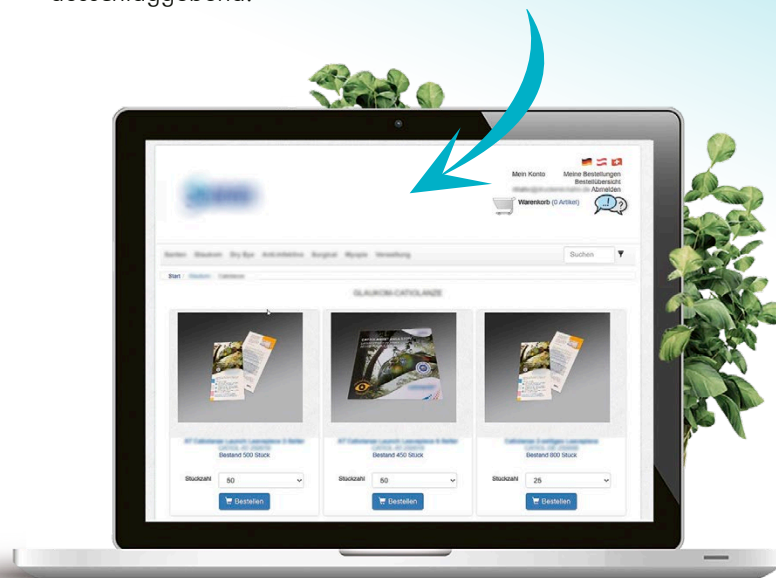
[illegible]

Mein Konto Meine Bestellungen
Bestellübersicht
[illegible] Abmelden
Warenkorb (0 Artikel)

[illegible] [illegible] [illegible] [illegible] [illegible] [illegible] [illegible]
Suchen

Start / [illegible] / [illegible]

GLAUKOM-CATVOLANZE

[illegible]
Bestand 500 Stück
Stückzahl 50
Bestellen

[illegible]
Bestand 450 Stück
Stückzahl 50
Bestellen

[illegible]
Bestand 800 Stück
Stückzahl 25
Bestellen